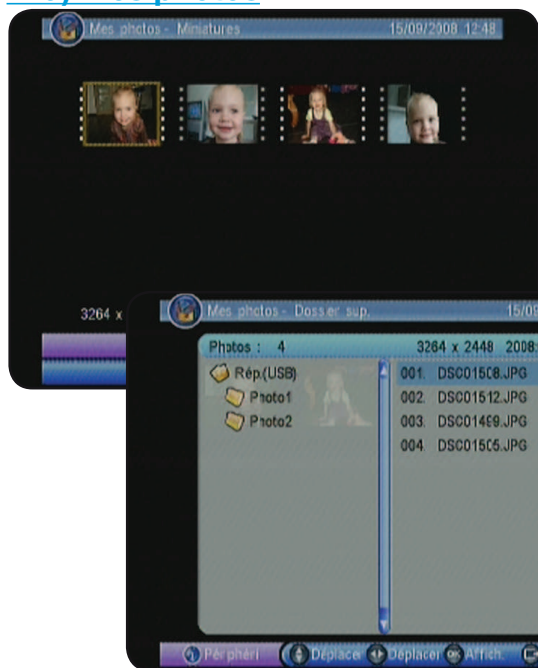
Mes photos - Miniatures 15/09/2008 12:48

3264 x

Mes photos - Dossier sup. 15/09

Photos : 4 3264 x 2448 2008:

Rép.(USB)
Photo1
Photo2

001. DSC01508.JPG
002. DSC01512.JPG
003. DSC01499.JPG
004. DSC01505.JPG

Périphéri Déplacer Déplacer OK Affich.